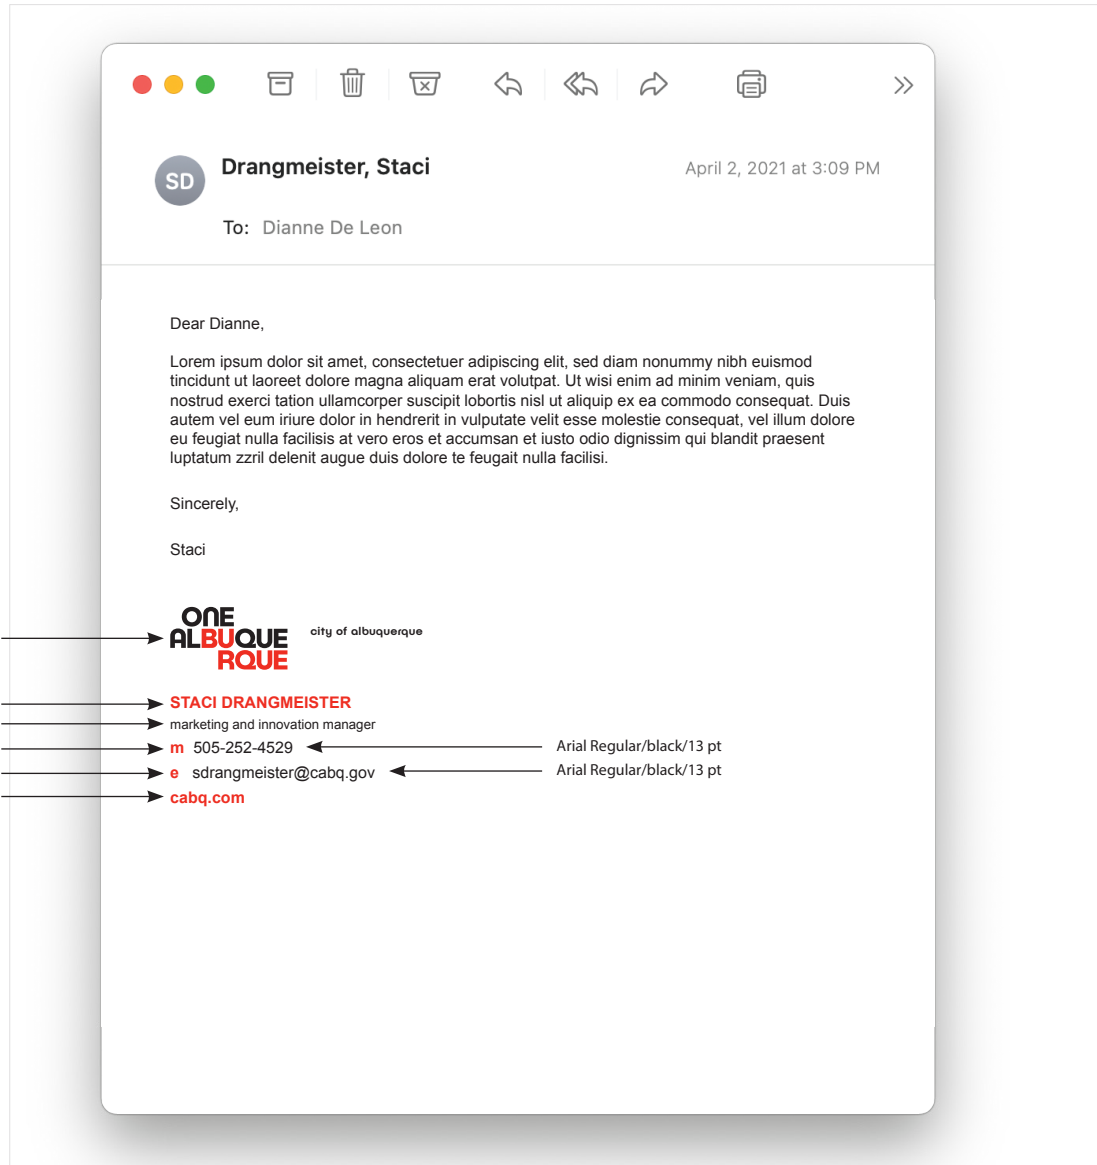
SD

Drangmeister, Staci

April 2, 2021 at 3:09 PM

To: Dianne De Leon

Dear Dianne,

Lorem ipsum dolor sit amet, consectetuer adipiscing elit, sed diam nonummy nibh euismod tincidunt ut laoreet dolore magna aliquam erat volutpat. Ut wisi enim ad minim veniam, quis nostrud exerci tation ullamcorper suscipit lobortis nisl ut aliquip ex ea commodo consequat. Duis autem vel eum iriure dolor in hendrerit in vulputate velit esse molestie consequat, vel illum dolore eu feugiat nulla facilisis at vero eros et accumsan et iusto odio dignissim qui blandit praesent luptatum zzril delenit augue duis dolore te feugait nulla facilisi.

Sincerely,

Staci

ONE ALBUQUERQUE

city of albuquerque

STACI DRANGMEISTER

marketing and innovation manager

m 505-252-4529

Arial Regular/black/13 pt

e sdrangmeister@cabq.gov

Arial Regular/black/13 pt

cabq.com